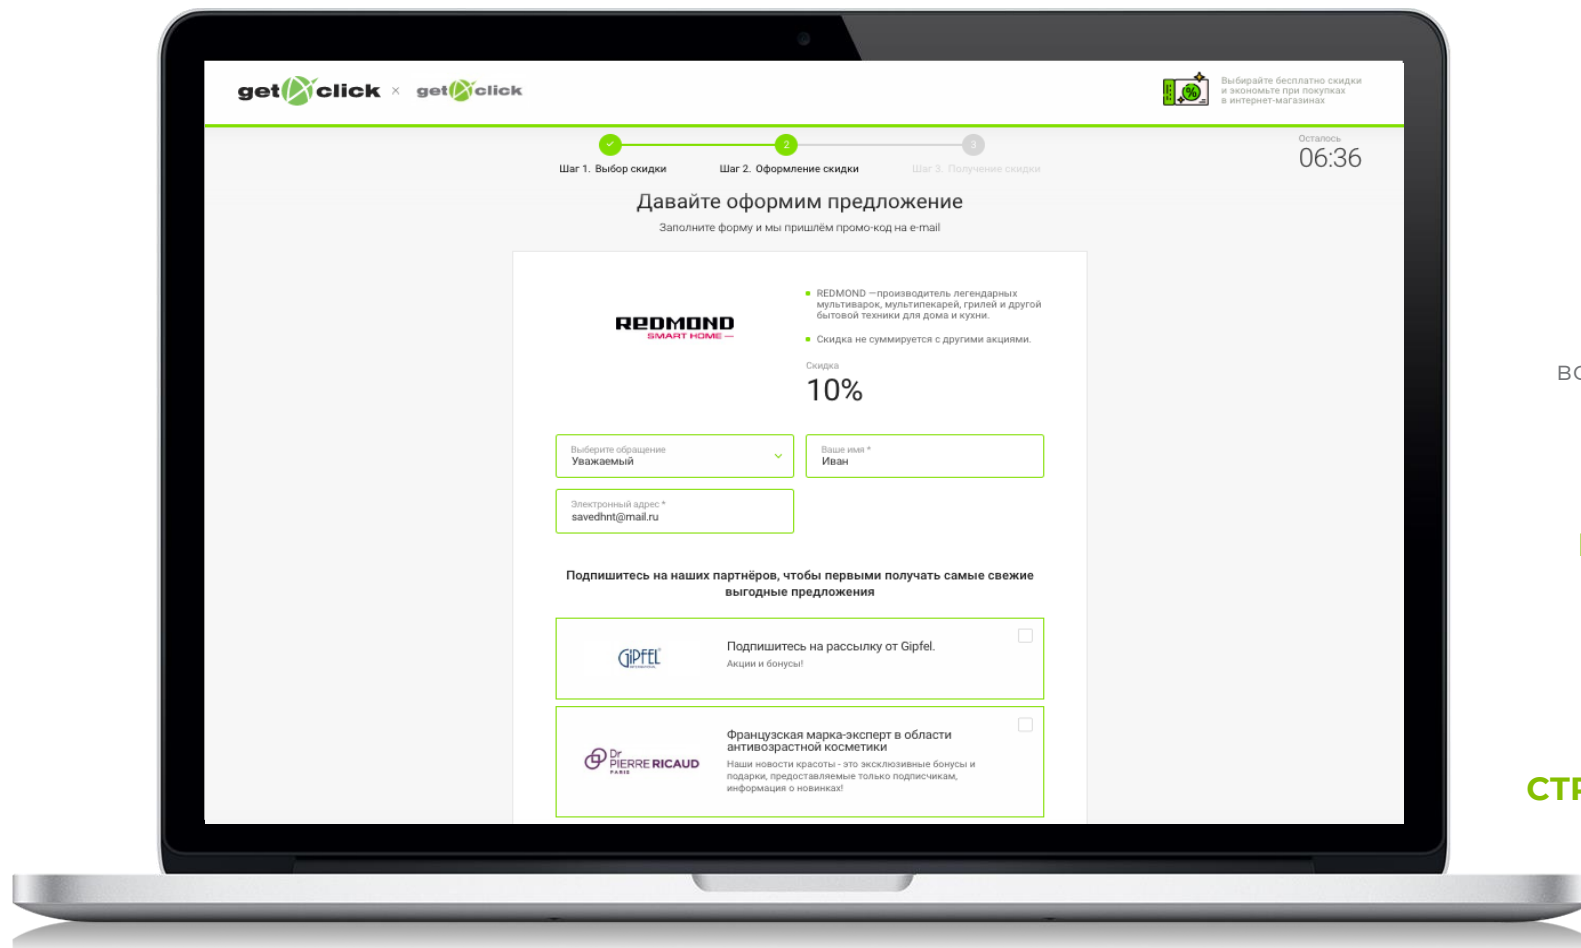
get click × get click

Выбирайте бесплатно скидки и экономьте при покупках в интернет-магазинах

Осталось
06:36

Шаг 1. Выбор скидки
2
Шаг 2. Оформление скидки
3
Шаг 3. Получение скидки

Давайте оформим предложение

Заполните форму и мы пришлём промо-код на e-mail

REDMOND
SMART HOME

REDMOND —производитель легендарных мультиварок, мультипекарей, грилей и другой бытовой техники для дома и кухни.

Скидка не суммируется с другими акциями.

Скидка
10%

Выберите обращение
Уважаемый

Ваше имя *
Иван

Электронный адрес *
savedhnt@mail.ru

Подпишитесь на наших партнёров, чтобы первыми получать самые свежие выгодные предложения

GIPFEL

Подпишитесь на рассылку от Gipfel.
Акции и бонусы!

Dr PIERRE RICAUD PARIS

Французская марка-эксперт в области антивозрастной косметики
Наши новости красоты - это эксклюзивные бонусы и подарки, предоставляемые только подписчикам, информация о новинках!

ВС

СТ